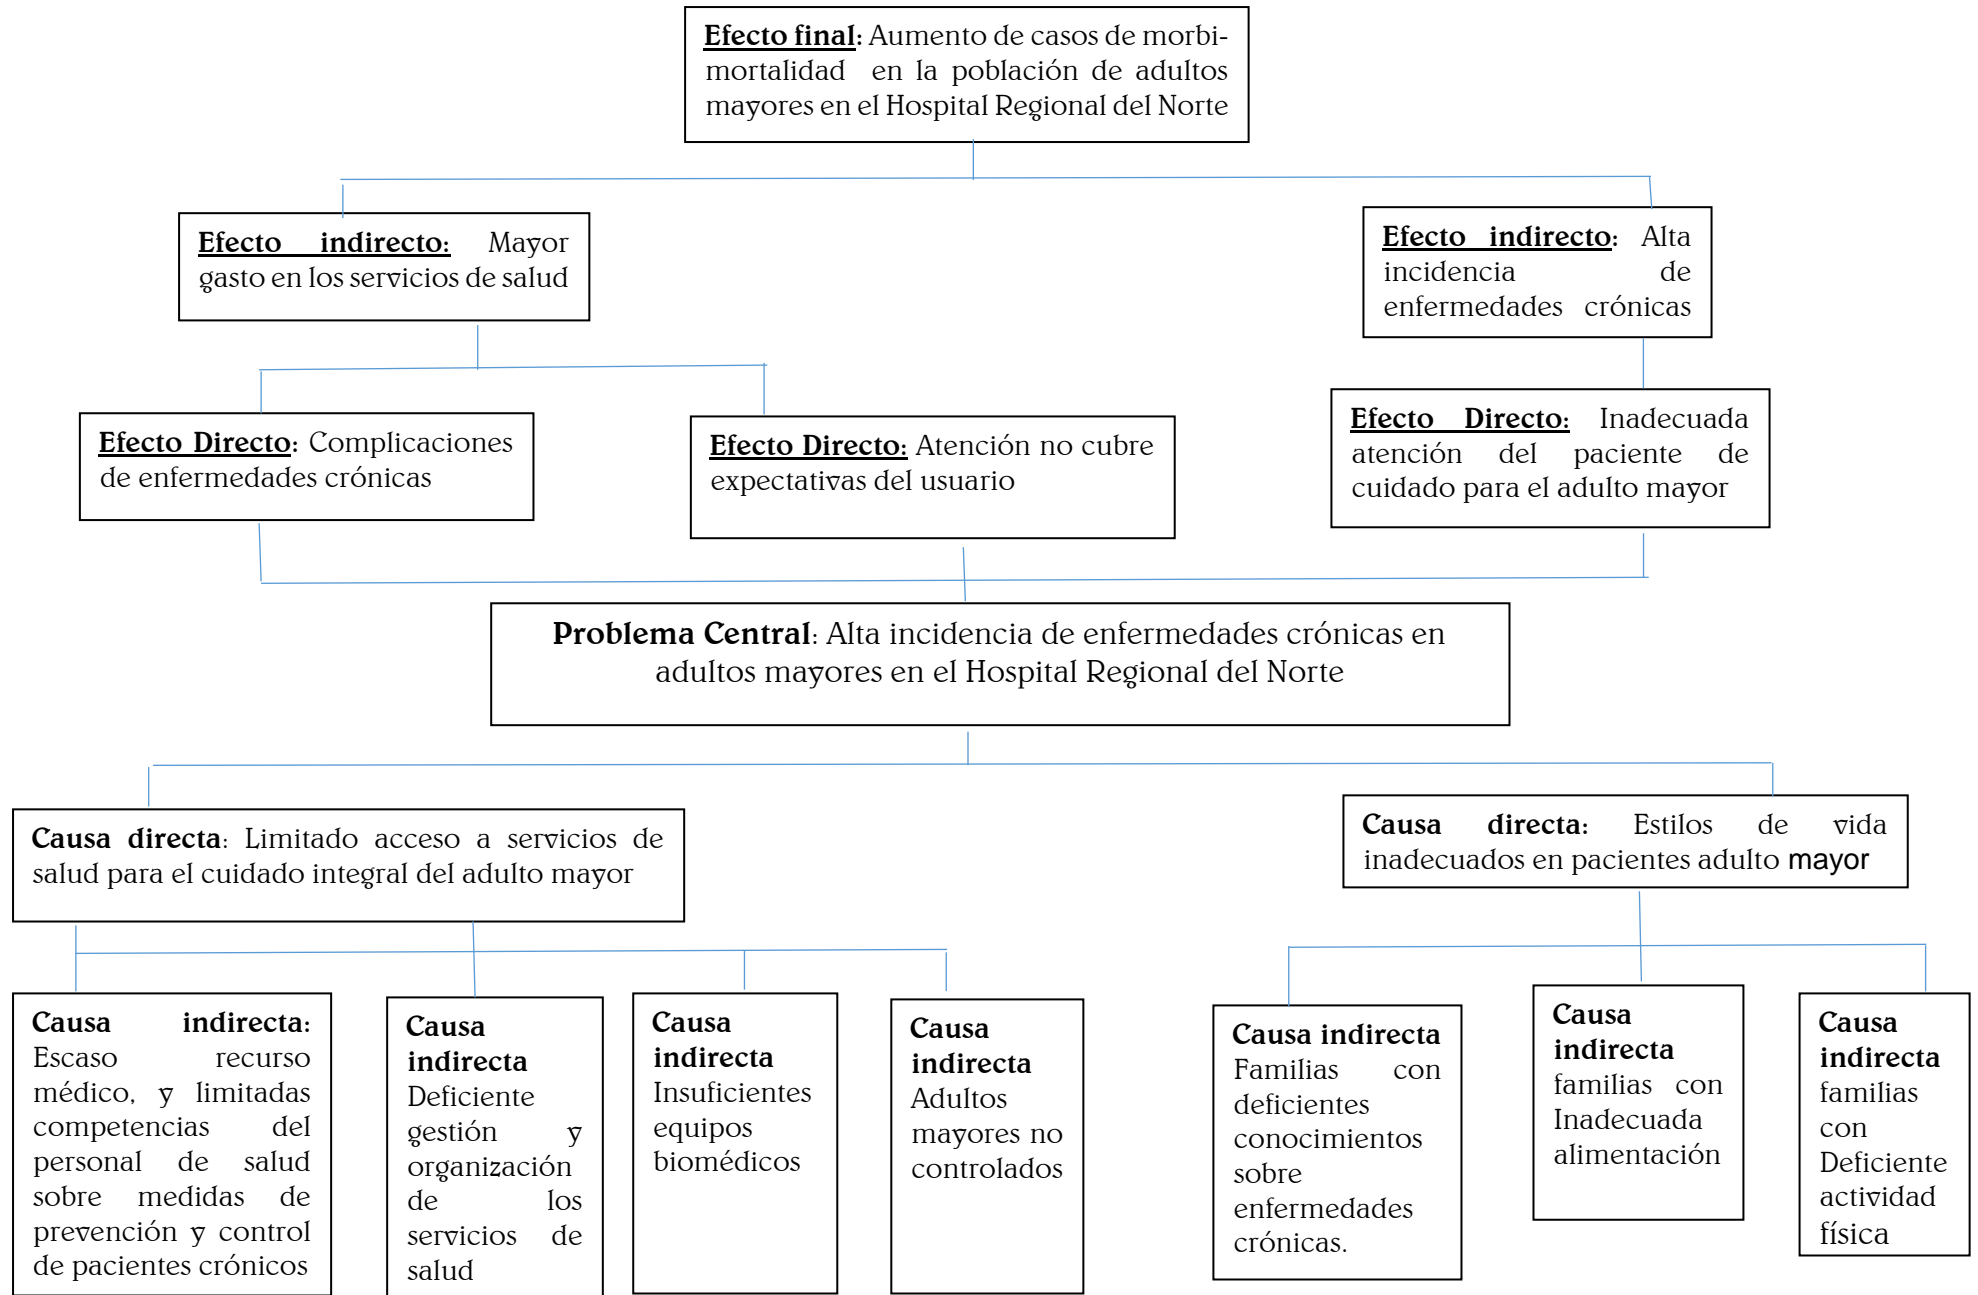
**Efecto final**: Aumento de casos de morbi-mortalidad en la población de adultos mayores en el Hospital Regional del Norte

**Efecto indirecto:** Mayor gasto en los servicios de salud

**Efecto indirecto**: Alta incidencia de enfermedades crónicas

**Efecto Directo**: Complicaciones de enfermedades crónicas

**Efecto Directo:** Atención no cubre expectativas del usuario

**Efecto Directo:** Inadecuada atención del paciente de cuidado para el adulto mayor

**Problema Central**: Alta incidencia de enfermedades crónicas en adultos mayores en el Hospital Regional del Norte

**Causa directa**: Limitado acceso a servicios de salud para el cuidado integral del adulto mayor

**Causa directa:** Estilos de vida inadecuados en pacientes adulto mayor

**Causa indirecta:** Escaso recurso médico, y limitadas competencias del personal de salud sobre medidas de prevención y control de pacientes crónicos

**Causa indirecta** Deficiente gestión y organización de los servicios de salud

**Causa indirecta** Insuficientes equipos biomédicos

**Causa indirecta** Adultos mayores no controlados

**Causa indirecta** Familias con deficientes conocimientos sobre enfermedades crónicas.

**Causa indirecta** familias con Inadecuada alimentación

**Causa indirecta** familias con Deficiente actividad física